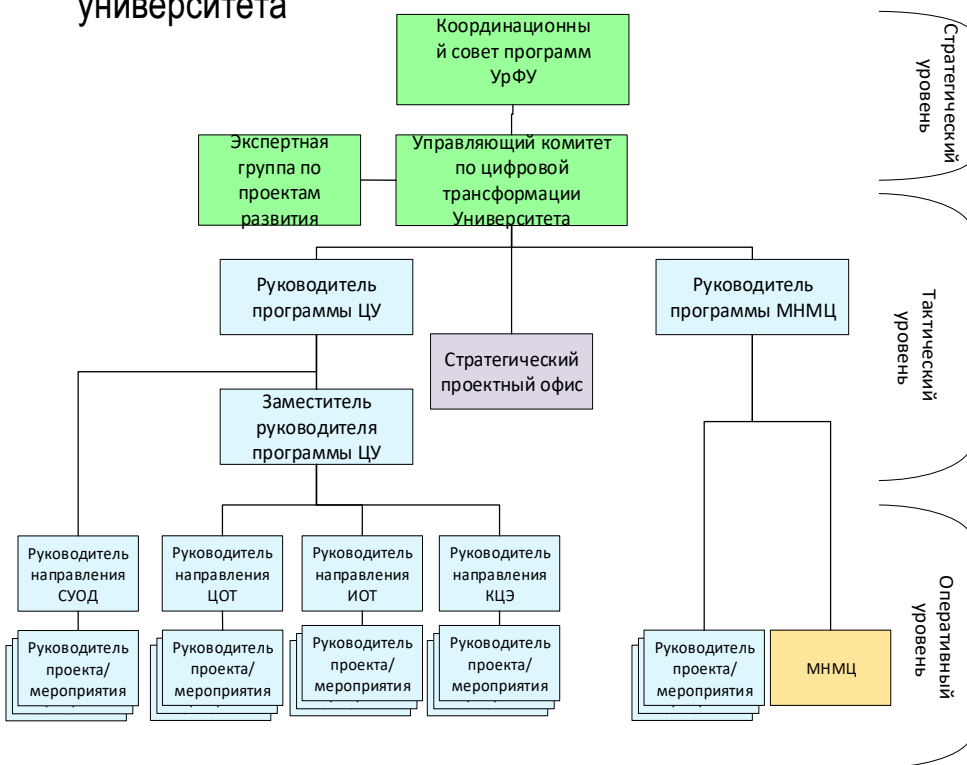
университета

Координационный совет программ УрФУ

Стратегический уровень

Экспертная группа по проектам развития

Управляющий комитет по цифровой трансформации Университета

Руководитель программы ЦУ

Стратегический проектный офис

Руководитель программы МНМЦ

Тактический уровень

Заместитель руководителя программы ЦУ

Руководитель направления СУОД

Руководитель направления ЦОТ

Руководитель направления ИОТ

Руководитель направления КЦЭ

Руководитель проекта/ мероприятия

Руководитель проекта/ мероприятия

Руководитель проекта/ мероприятия

Руководитель проекта/ мероприятия

Руководитель проекта/ мероприятия

МНМЦ

Оперативный уровень